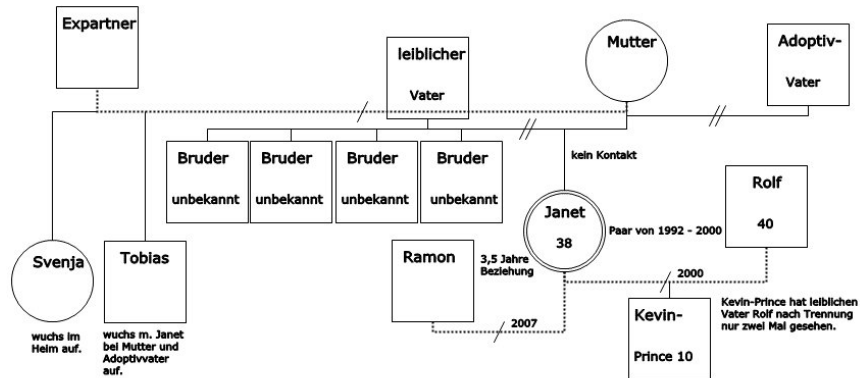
Expartner

leiblicher Vater

Mutter

Adoptiv-Vater

Bruder unbekannt

Bruder unbekannt

Bruder unbekannt

Bruder unbekannt

kein Kontakt

Rolf 40

Janet 38

Paar von 1992 - 2000

Ramon

3,5 Jahre Beziehung

2000

Svenja

Tobias

wuchs im Heim auf.

wuchs m. Janet bei Mutter und Adoptivvater auf.

2007

Kevin-Prince 10

Kevin-Prince hat leiblichen Vater Rolf nach Trennung nur zwei Mal gesehen.